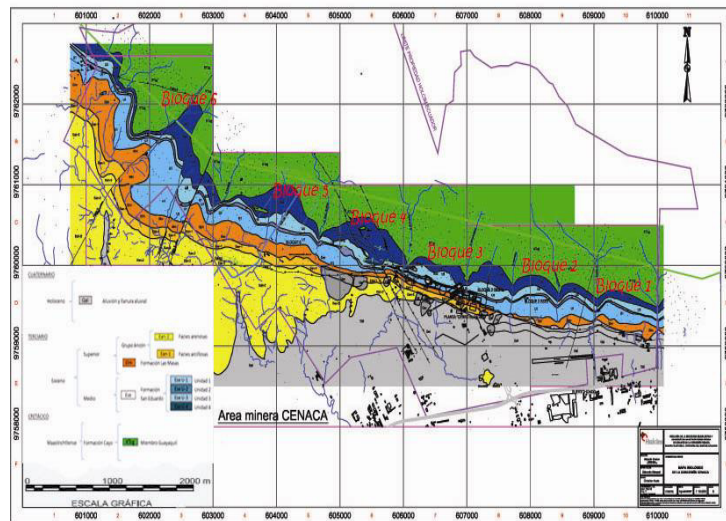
601000 602000 603000 604000 605000 606000 607000 608000 609000 610000

1 2 3 4 5 6 7 8 9 10 11

A B C D E F

9762000 9761000 9760000 9759000 9758000

N

Bloque 6

Bloque 5

Bloque 4

Bloque 3

Bloque 2

Bloque 1

CUATERNARIO

Holoceno | Qal | Aluvión y llanura aluvial

TERCIARIO

Eoceno | Superior | Grupo Ancón | Facies arenosas | Facies arcillosas | Formación Las Masas

Medio | Formación San Eduardo | Unidad 1 | Unidad 2 | Unidad 3 | Unidad 4

CRETÁCICO

Maastrichtiense | Formación Cayo | Miembro Guayaquil

Area minera CENACA

0 1000 2000 m

ESCALA GRÁFICA

MAPA GEOLÓGICO

601000 602000 603000 604000 605000 606000 607000 608000 609000 610000